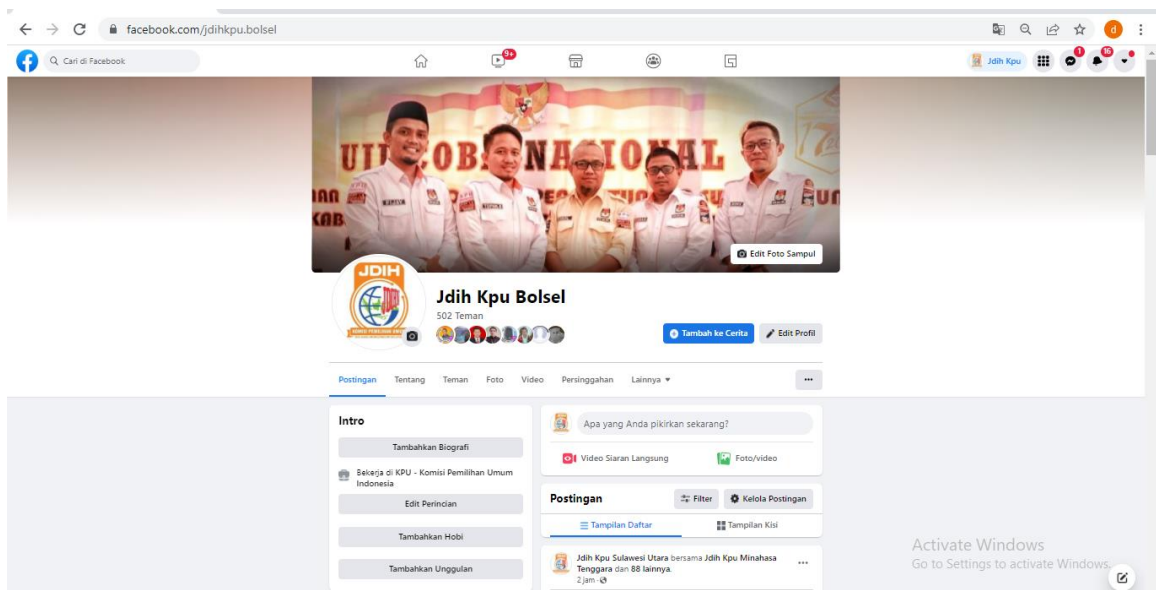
facebook.com/jdihkpu.bolsel

Cari di Facebook

9+

Jdih Kpu

1

16

UJI COBA NASIONAL

Edit Foto Sampul

JDIH

Jdih Kpu Bolsel

502 Teman

Tambah ke Cerita

Edit Profil

Postingan Tentang Teman Foto Video Persinggahan Lainnya ▾

...

Intro

Tambahkan Biografi

Bekerja di KPU - Komisi Pemilihan Umum Indonesia

Edit Perincian

Tambahkan Hobi

Tambahkan Unggulan

Apa yang Anda pikirkan sekarang?

Video Siaran Langsung

Foto/video

Postingan

Filter

Kelola Postingan

Tampilan Daftar

Tampilan Kisi

Jdih Kpu Sulawesi Utara bersama Jdih Kpu Minahasa Tenggara dan 88 lainnya.

2 jam ·

...

Activate Windows
Go to Settings to activate Windows.